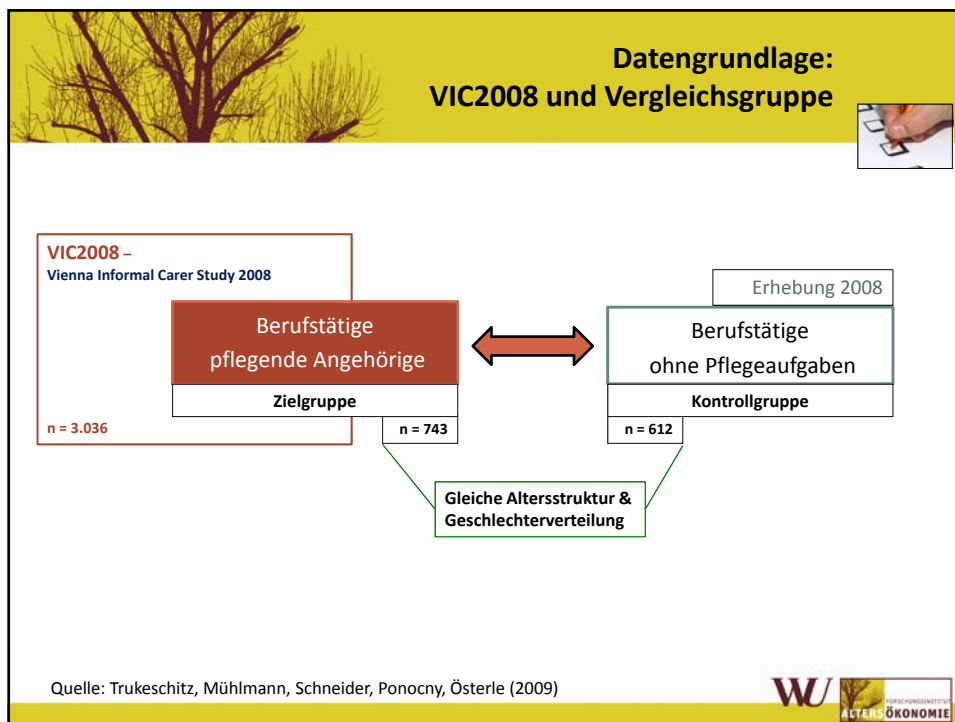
Datengrundlage:
VIC2008 und Vergleichsgruppe

VIC2008 –
Vienna Informal Carer Study 2008

Berufstätige pflegende Angehörige

Zielgruppe

n = 3.036

n = 743

Erhebung 2008

Berufstätige ohne Pflegeaufgaben

Kontrollgruppe

n = 612

Gleiche Altersstruktur & Geschlechterverteilung

Quelle: Trukeschitz, Mühlmann, Schneider, Ponocny, Österle (2009)

WU

FORSCHUNGSINSTITUT ALTERSÖKONOMIE